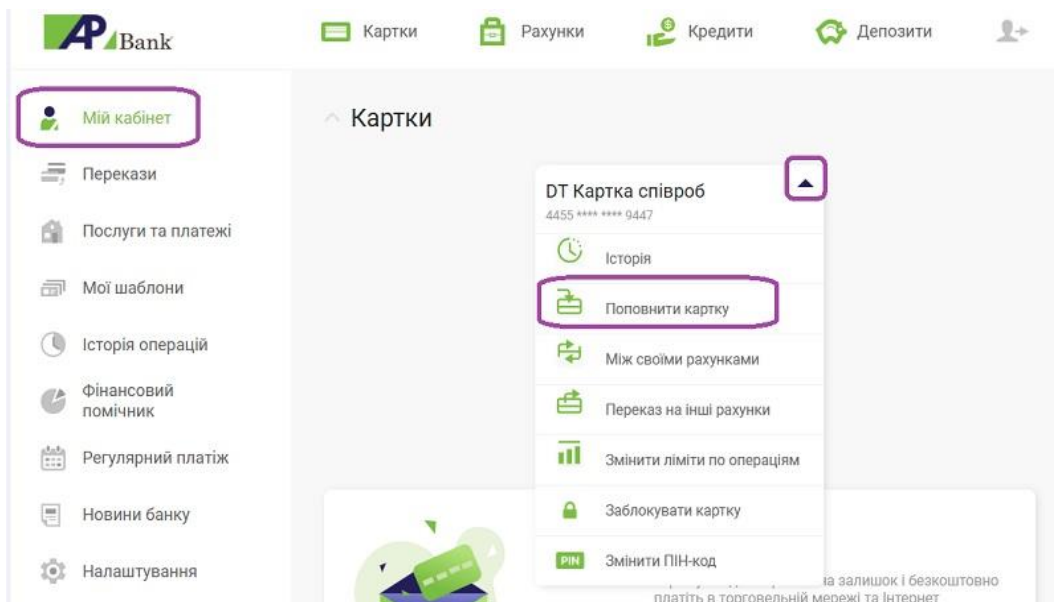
AP Bank

Картки Рахунки Кредити Депозити

Мій кабінет
Перекази
Послуги та платежі
Мої шаблони
Історія операцій
Фінансовий помічник
Регулярний платіж
Новини банку
Налаштування

Картки

DT Картка співроб
4455 **** **** 9447

Історія
Поповнити картку
Між своїми рахунками
Переказ на інші рахунки
Змінити ліміти по операціям
Заблокувати картку
PIN Змінити ПІН-код

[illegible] на залишок і безкоштовно платіть в торговельній мережі та Інтернет